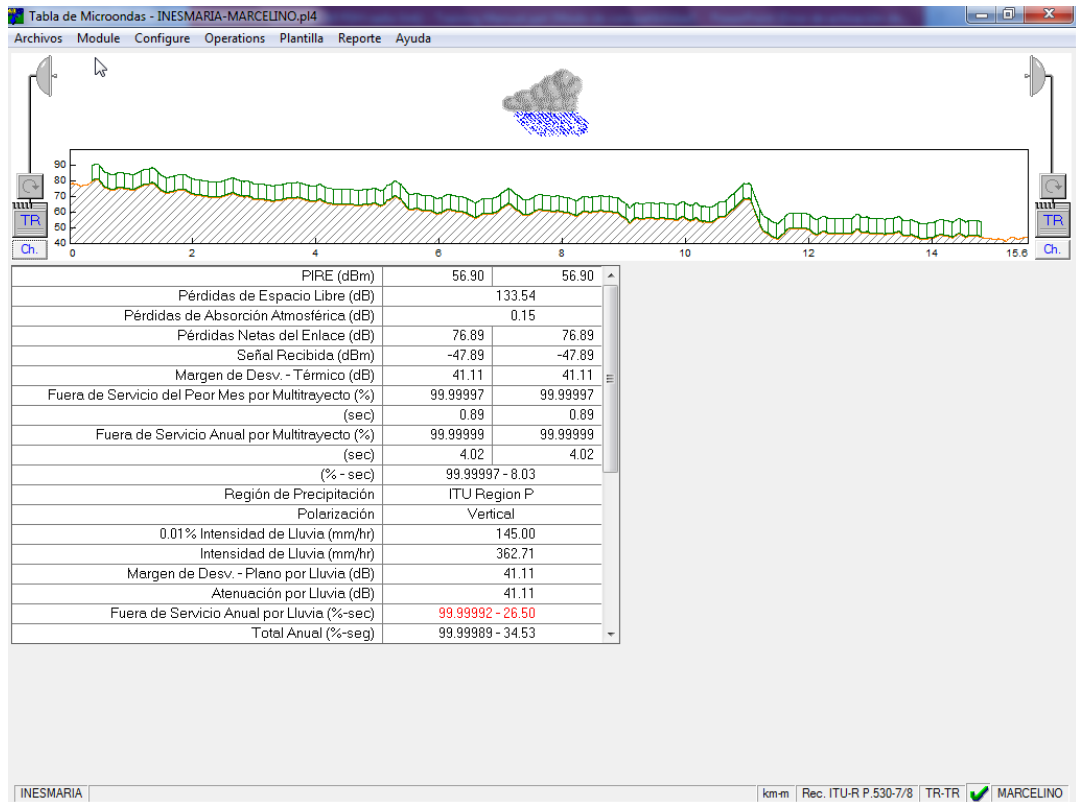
Tabla de Microondas - INESMARIA-MARCELINO.pl4

Archivos Module Configure Operations Plantilla Reporte Ayuda

90
80
70
60
50
40

TR
Ch.

0 2 4 6 8 10 12 14 15.6

TR
Ch.

| | | |
|---|---|---|
| PIRE (dBm) | 56.90 | 56.90 |
| Pérdidas de Espacio Libre (dB) | 133.54 | |
| Pérdidas de Absorción Atmosférica (dB) | 0.15 | |
| Pérdidas Netas del Enlace (dB) | 76.89 | 76.89 |
| Señal Recibida (dBm) | -47.89 | -47.89 |
| Margen de Desv. - Térmico (dB) | 41.11 | 41.11 |
| Fuera de Servicio del Peor Mes por Multitrayecto (%) | 99.99997 | 99.99997 |
| (sec) | 0.89 | 0.89 |
| Fuera de Servicio Anual por Multitrayecto (%) | 99.99999 | 99.99999 |
| (sec) | 4.02 | 4.02 |
| (% - sec) | 99.99997 - 8.03 | |
| Región de Precipitación | ITU Region P | |
| Polarización | Vertical | |
| 0.01% Intensidad de Lluvia (mm/hr) | 145.00 | |
| Intensidad de Lluvia (mm/hr) | 362.71 | |
| Margen de Desv. - Plano por Lluvia (dB) | 41.11 | |
| Atenuación por Lluvia (dB) | 41.11 | |
| Fuera de Servicio Anual por Lluvia (%-sec) | 99.99992 - 26.50 | |
| Total Anual (%-seg) | 99.99989 - 34.53 | |

INESMARIA | km-m | Rec. ITU-R P.530-7/8 | TR-TR | MARCELINO